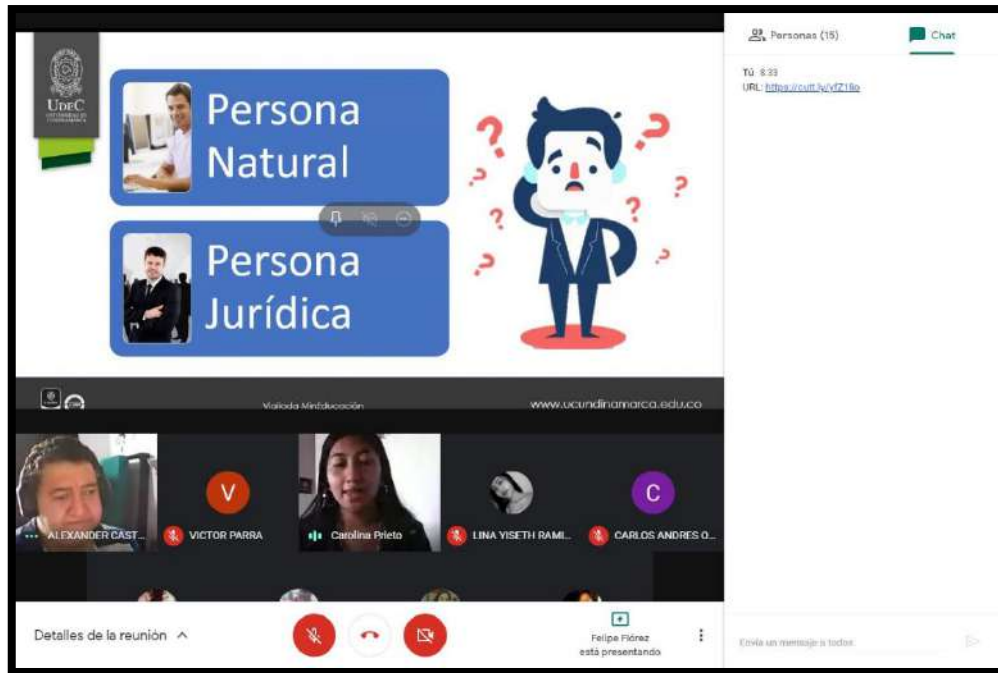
UDEC

Persona Natural

Persona Jurídica

Vigilada Mineducación

www.ucundinamarca.edu.co

ALEXANDER CAST...

V

VICTOR PARRA

Carolina Prieto

LINA YISETH RAMI...

C

CARLOS ANDRES O...

Detalles de la reunión

Felipe Flórez está presentando

Personas (15)

Chat

Tú 8:33
URL: https://cutt.ly/yfZ1lio

Envía un mensaje a todos